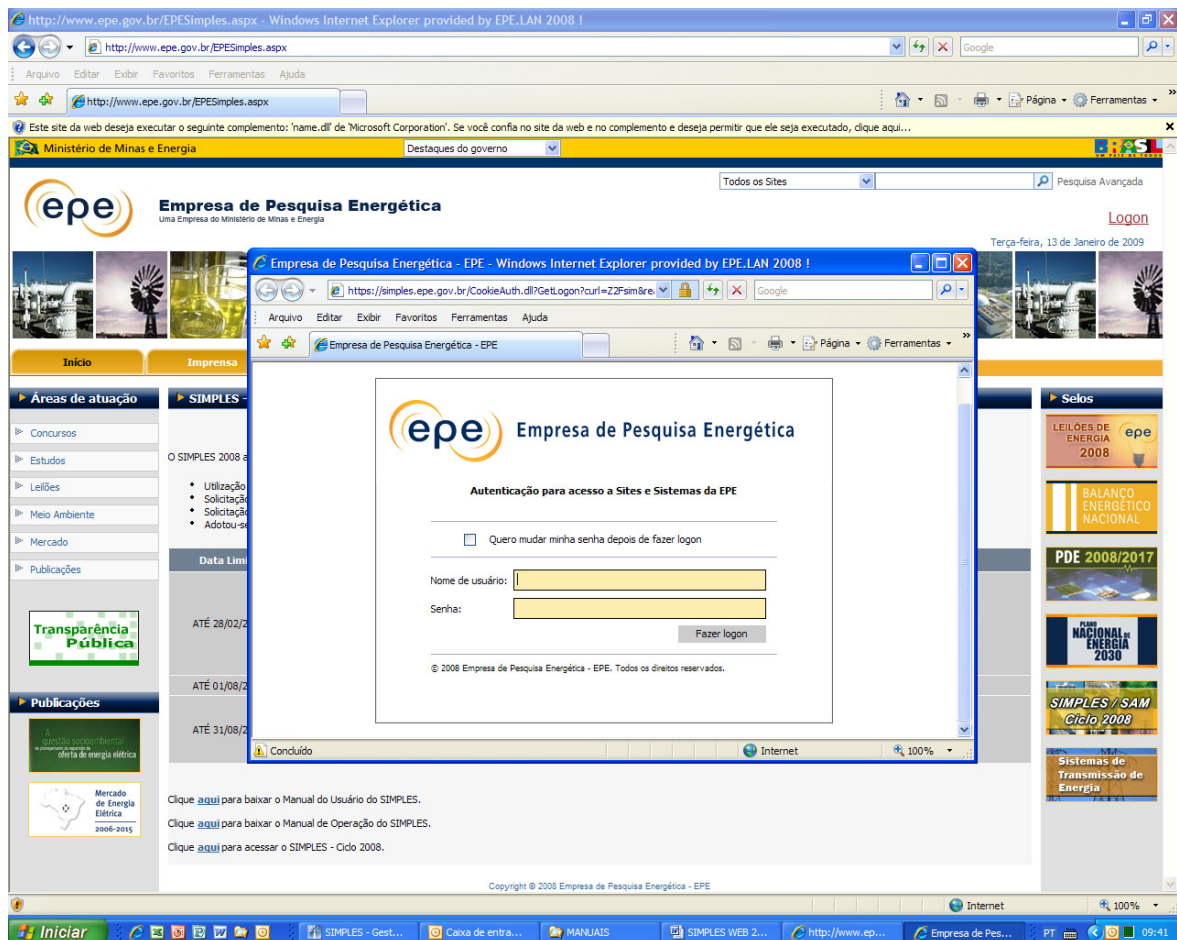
http://www.epe.gov.br/EPESimples.aspx - Windows Internet Explorer provided by EPE.LAN 2008 !

http://www.epe.gov.br/EPESimples.aspx

Google

Arquivo Editar Exibir Favoritos Ferramentas Ajuda

http://www.epe.gov.br/EPESimples.aspx

Página Ferramentas

Este site da web deseja executar o seguinte complemento: 'name.dll' de 'Microsoft Corporation'. Se você confia no site da web e no complemento e deseja permitir que ele seja executado, clique aqui...

Ministério de Minas e Energia

Destaques do governo

BRASIL UM PAÍS DE TODOS

Todos os Sites

Pesquisa Avançada

epe

Empresa de Pesquisa Energética
Uma Empresa do Ministério de Minas e Energia

Logon

Terça-feira, 13 de Janeiro de 2009

Início

Imprensa

Áreas de atuação

Concursos
Estudos
Leilões
Meio Ambiente
Mercado
Publicações

Transparência Pública

Publicações

A questão socioambiental no planejamento da expansão da oferta de energia elétrica

Mercado de Energia Elétrica 2006-2015

SIMPLES -

O SIMPLES 2008 a

• Utilizaçã
• Solicitaçã
• Solicitaçã
• Adotou-se

Data Limi

ATÉ 28/02/2

ATÉ 01/08/2

ATÉ 31/08/2

Clique aqui para baixar o Manual do Usuário do SIMPLES.

Clique aqui para baixar o Manual de Operação do SIMPLES.

Clique aqui para acessar o SIMPLES - Ciclo 2008.

Copyright © 2008 Empresa de Pesquisa Energética - EPE

Selos

LEILÕES DE ENERGIA 2008 epe

BALANÇO ENERGÉTICO NACIONAL

PDE 2008/2017

PLANO NACIONAL DE ENERGIA 2030

SIMPLES / SAM Ciclo 2008

Sistemas de Transmissão de Energia

Empresa de Pesquisa Energética - EPE - Windows Internet Explorer provided by EPE.LAN 2008 !

https://simples.epe.gov.br/CookieAuth.dll?GetLogon?curl=Z2Fsim&re

Google

Arquivo Editar Exibir Favoritos Ferramentas Ajuda

Empresa de Pesquisa Energética - EPE

Página Ferramentas

epe Empresa de Pesquisa Energética

Autenticação para acesso a Sites e Sistemas da EPE

Quero mudar minha senha depois de fazer logon

Nome de usuário:

Senha:

Fazer logon

© 2008 Empresa de Pesquisa Energética - EPE. Todos os direitos reservados.

Concluído

Internet

100%

Internet

100%

Iniciar

SIMPLES - Gest...

Caixa de entra...

MANUAIS

SIMPLES WEB 2...

http://www.ep...

Empresa de Pes...

PT

09:41